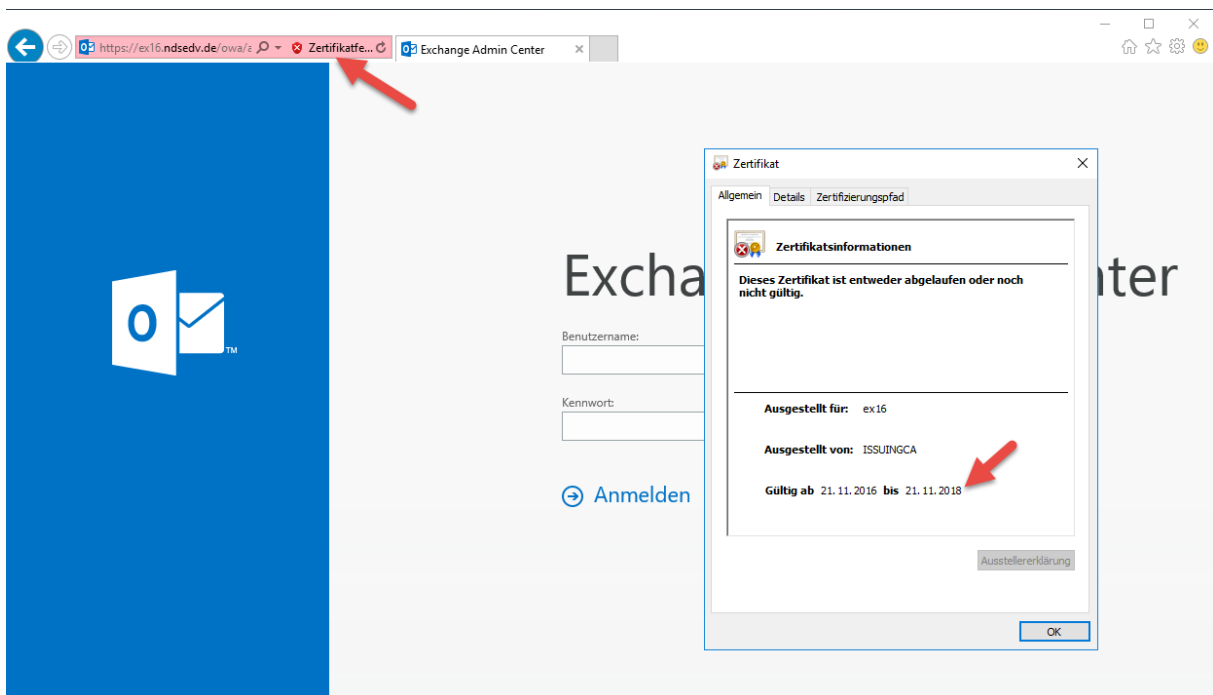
https://ex16.ndsedv.de/owa/a Zertifikatfe... Exchange Admin Center

Excha nter

Benutzername:

Kennwort:

Anmelden

Zertifikat

Allgemein Details Zertifizierungspfad

Zertifikatsinformationen

Dieses Zertifikat ist entweder abgelaufen oder noch nicht gültig.

Ausgestellt für: ex16

Ausgestellt von: ISSUINGCA

Gültig ab 21. 11. 2016 bis 21. 11. 2018

Ausstellererklärung

OK